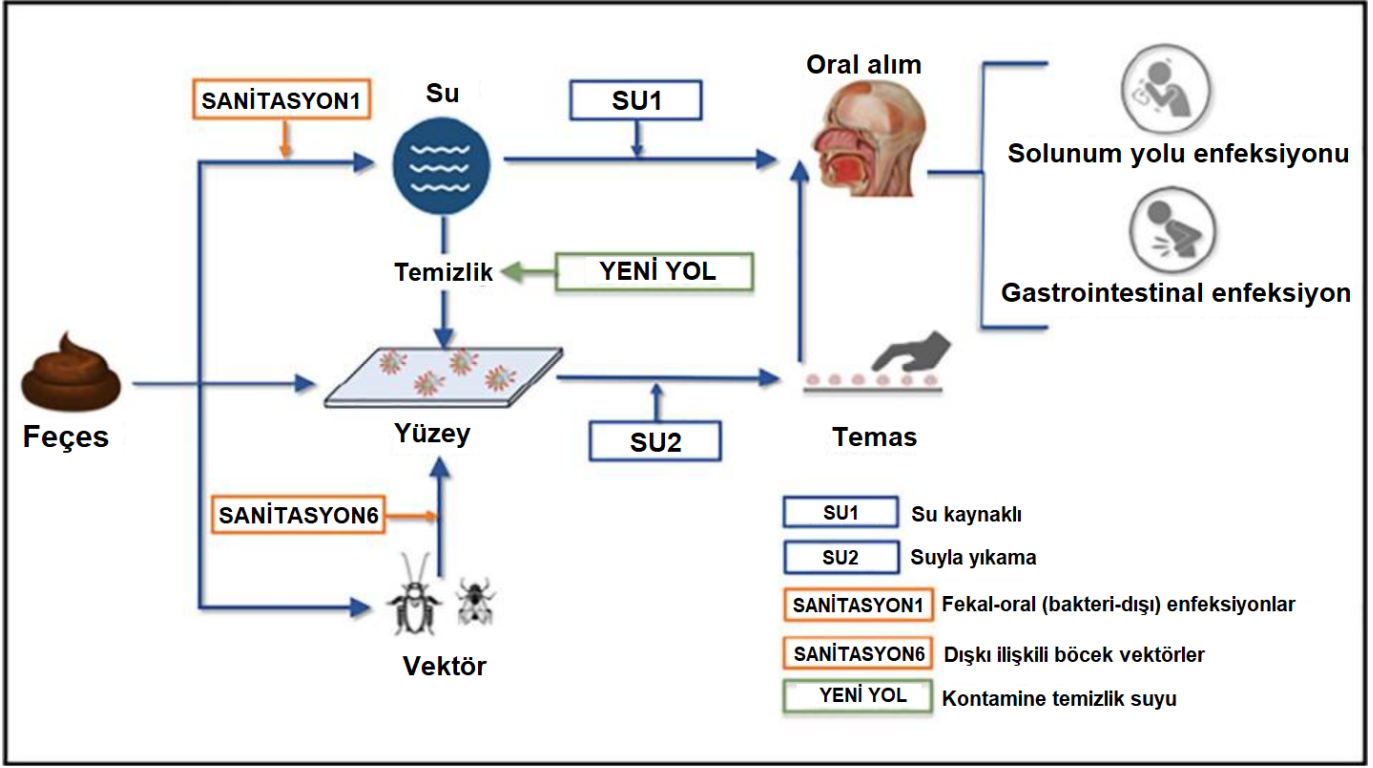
SANİTASYON1

Su

SU1

Oral alım

Solunum yolu enfeksiyonu

Gastrointestinal enfeksiyon

Temizlik

YENİ YOL

Feçes

Yüzey

SU2

Temas

SANİTASYON6

Vektör

SU1 Su kaynaklı

SU2 Suyla yıkama

SANİTASYON1 Fekal-oral (bakteri-dışı) enfeksiyonlar

SANİTASYON6 Dışkı ilişkili böcek vektörler

YENİ YOL Kontamine temizlik suyu